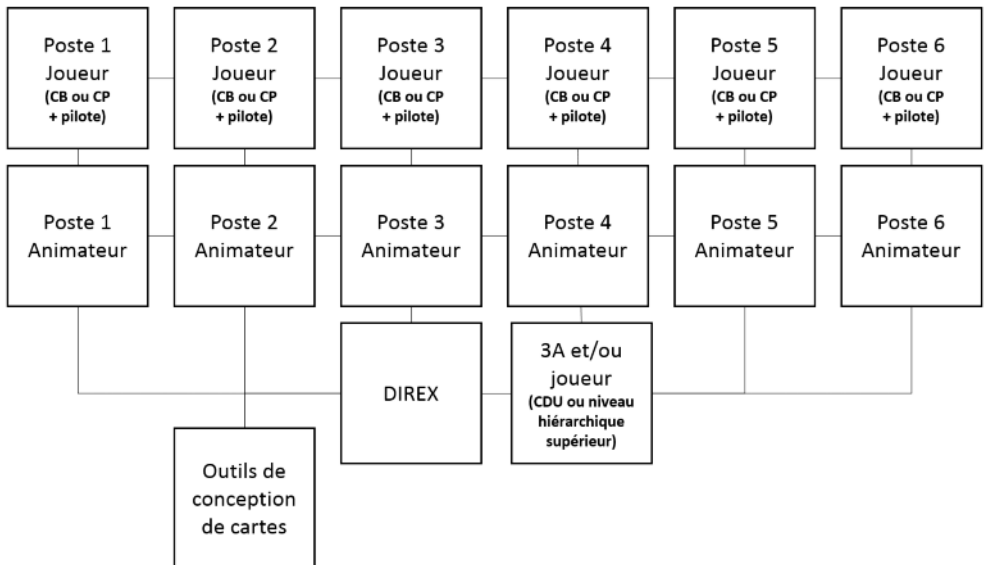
Poste 1
Joueur
(CB ou CP + pilote)

Poste 2
Joueur
(CB ou CP + pilote)

Poste 3
Joueur
(CB ou CP + pilote)

Poste 4
Joueur
(CB ou CP + pilote)

Poste 5
Joueur
(CB ou CP + pilote)

Poste 6
Joueur
(CB ou CP + pilote)

Poste 1
Animateur

Poste 2
Animateur

Poste 3
Animateur

Poste 4
Animateur

Poste 5
Animateur

Poste 6
Animateur

DIREX

3A et/ou joueur
(CDU ou niveau hiérarchique supérieur)

Outils de conception de cartes